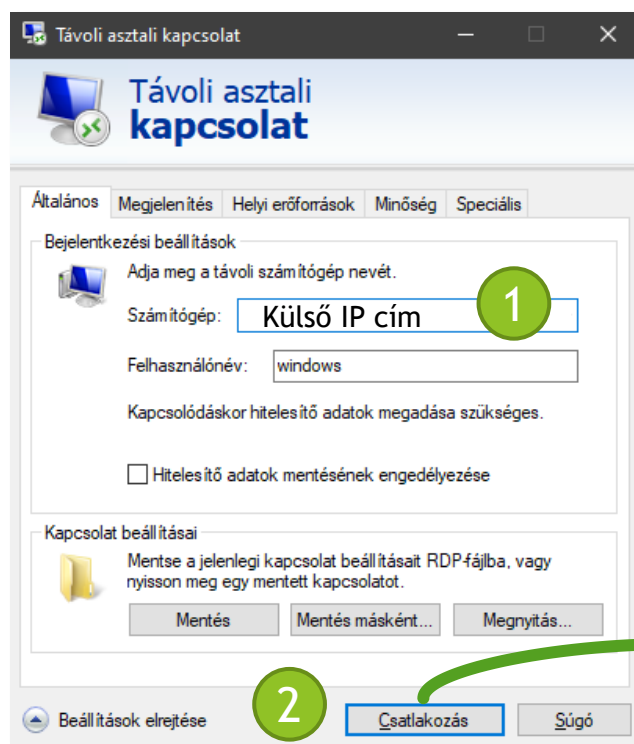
Távoli asztali kapcsolat

Távoli asztali
kapcsolat

Általános | Megjelenítés | Helyi erőforrások | Minőség | Speciális

Bejelentkezési beállítások

Adja meg a távoli számítógép nevét.

Számítógép: Külső IP cím

1

Felhasználónév: windows

Kapcsolódáskor hitelesítő adatok megadása szükséges.

Hitelesítő adatok mentésének engedélyezése

Kapcsolat beállításai

Mentse a jelenlegi kapcsolat beállításait RDP-fájlba, vagy nyisson meg egy mentett kapcsolatot.

Mentés | Mentés másként... | Megnyitás...

Beállítások elrejtése

2

Csatlakozás | Súgó